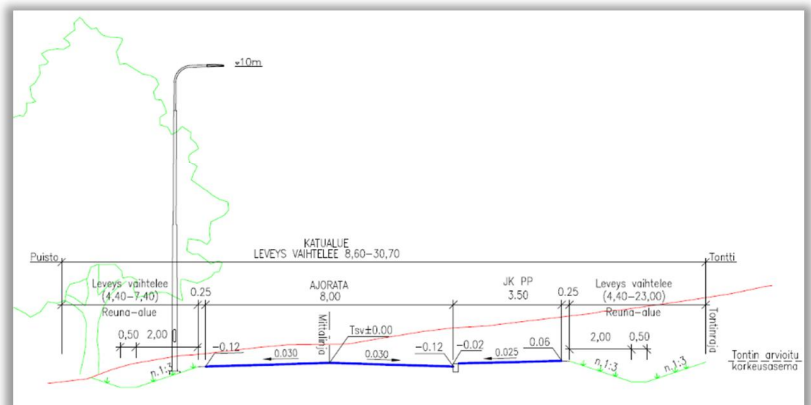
+10m

KATUALUE
LEVEYS VAIHTELEE 8,60–30,70

Puisto

Tontti

Leveys vaihtelee
(4,40–7,40)

Reuna-alue

0.25

AJORATA
8,00

JK PP
3.50

0.25

Leveys vaihtelee
(4,40–23,00)

Reuna-alue

Tontinraja

Mittalinja

Tsv±0.00

0,50

2,00

–0.12

0.030

0.030

–0.12

–0.02

0.025

0.06

2,00

0,50

n.1:3

n.1:3

n.1:3

Tontin arvioitu korkeusasema